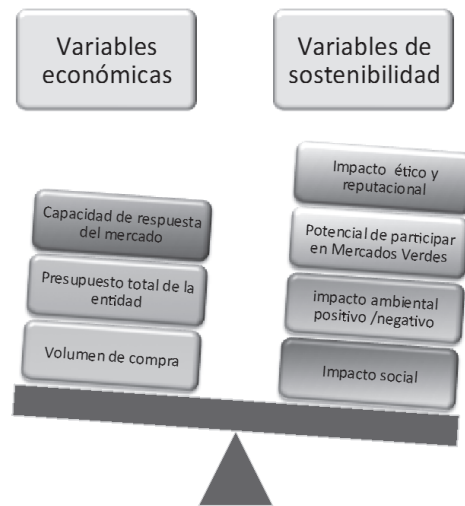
Variables económicas

Variables de sostenibilidad

Capacidad de respuesta del mercado

Presupuesto total de la entidad

Volumen de compra

Impacto ético y reputacional

Potencial de participar en Mercados Verdes

impacto ambiental positivo /negativo

Impacto social